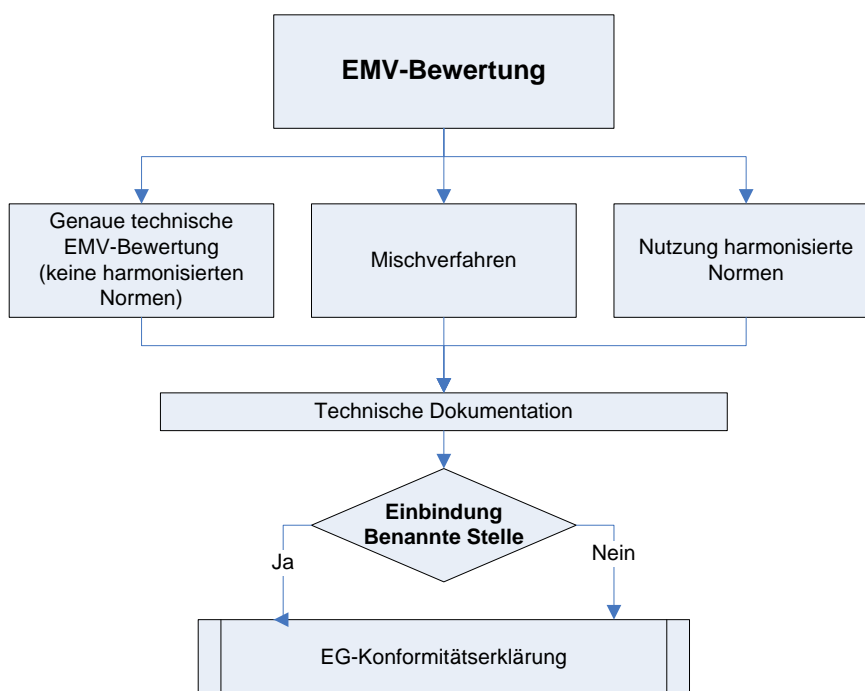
EMV-Bewertung

Genaue technische EMV-Bewertung (keine harmonisierten Normen)

Mischverfahren

Nutzung harmonisierte Normen

Technische Dokumentation

Einbindung Benannte Stelle

Ja

Nein

EG-Konformitätserklärung